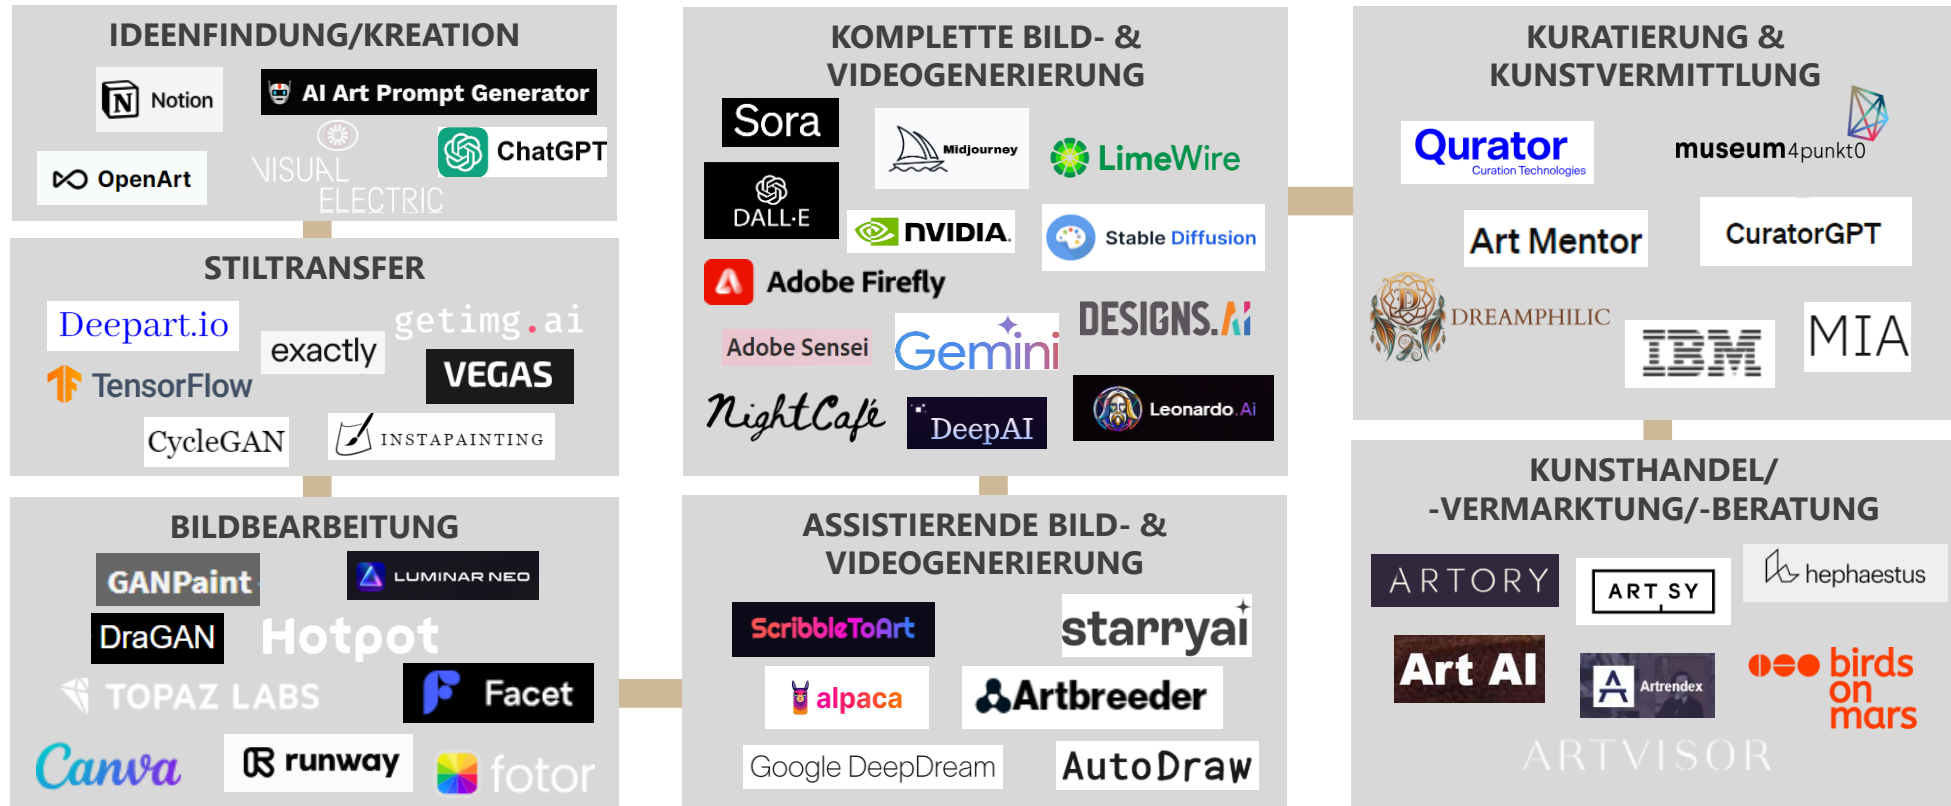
IDEENFINDUNG/KREATION

Notion
AI Art Prompt Generator
OpenArt
VISUAL ELECTRIC
ChatGPT

STILTRANSFER

Deepart.io
exactly
getimg.ai
TensorFlow
VEGAS
CycleGAN
INSTAPAINTING

BILDBEARBEITUNG

GANPaint
LUMINAR NEO
DraGAN
Hotpot
TOPAZ LABS
Facet
Canva
runway
fotor

KOMPLETTE BILD- & VIDEOGENERIERUNG

Sora
Midjourney
LimeWire
DALL·E
NVIDIA.
Stable Diffusion
Adobe Firefly
DESIGNS.AI
Adobe Sensei
Gemini
NightCafe
DeepAI
Leonardo.Ai

ASSISTIERENDE BILD- & VIDEOGENERIERUNG

ScribbleToArt
starryai
alpaca
Artbreeder
Google DeepDream
AutoDraw

KURATIERUNG & KUNSTVERMITTLUNG

Qurator
Curation Technologies
museum4punkt0
Art Mentor
CuratorGPT
DREAMPHILIC
IBM
MIA

KUNSTHANDEL/ -VERMARKTUNG/-BERATUNG

ARTORY
ART SY
hephaestus
Art AI
Artrendex
birds on mars
ARTVISOR